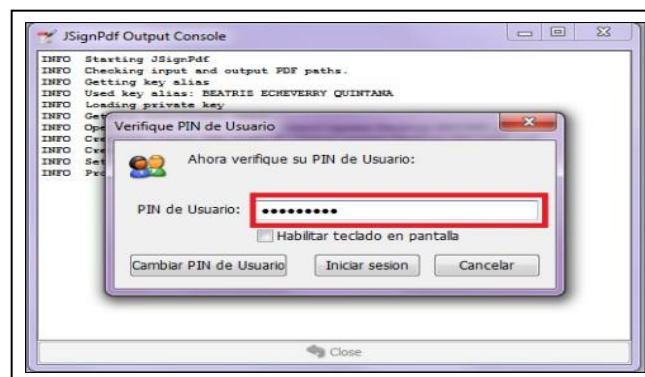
JSignPdf Output Console

INFO Starting JSignPdf
INFO Checking input and output PDF paths.
INFO Getting key alias
INFO Used key alias: BEATRIZ ECHEVERRY QUINTANA
INFO Loading private key
INFO Get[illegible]
INFO Op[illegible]
INFO Cr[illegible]
INFO Cr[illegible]
INFO Se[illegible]
INFO Pr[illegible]

Verifique PIN de Usuario

Ahora verifique su PIN de Usuario:

PIN de Usuario: ••••••••••

Habilitar teclado en pantalla

Cambiar PIN de Usuario
Iniciar sesion
Cancelar

Close